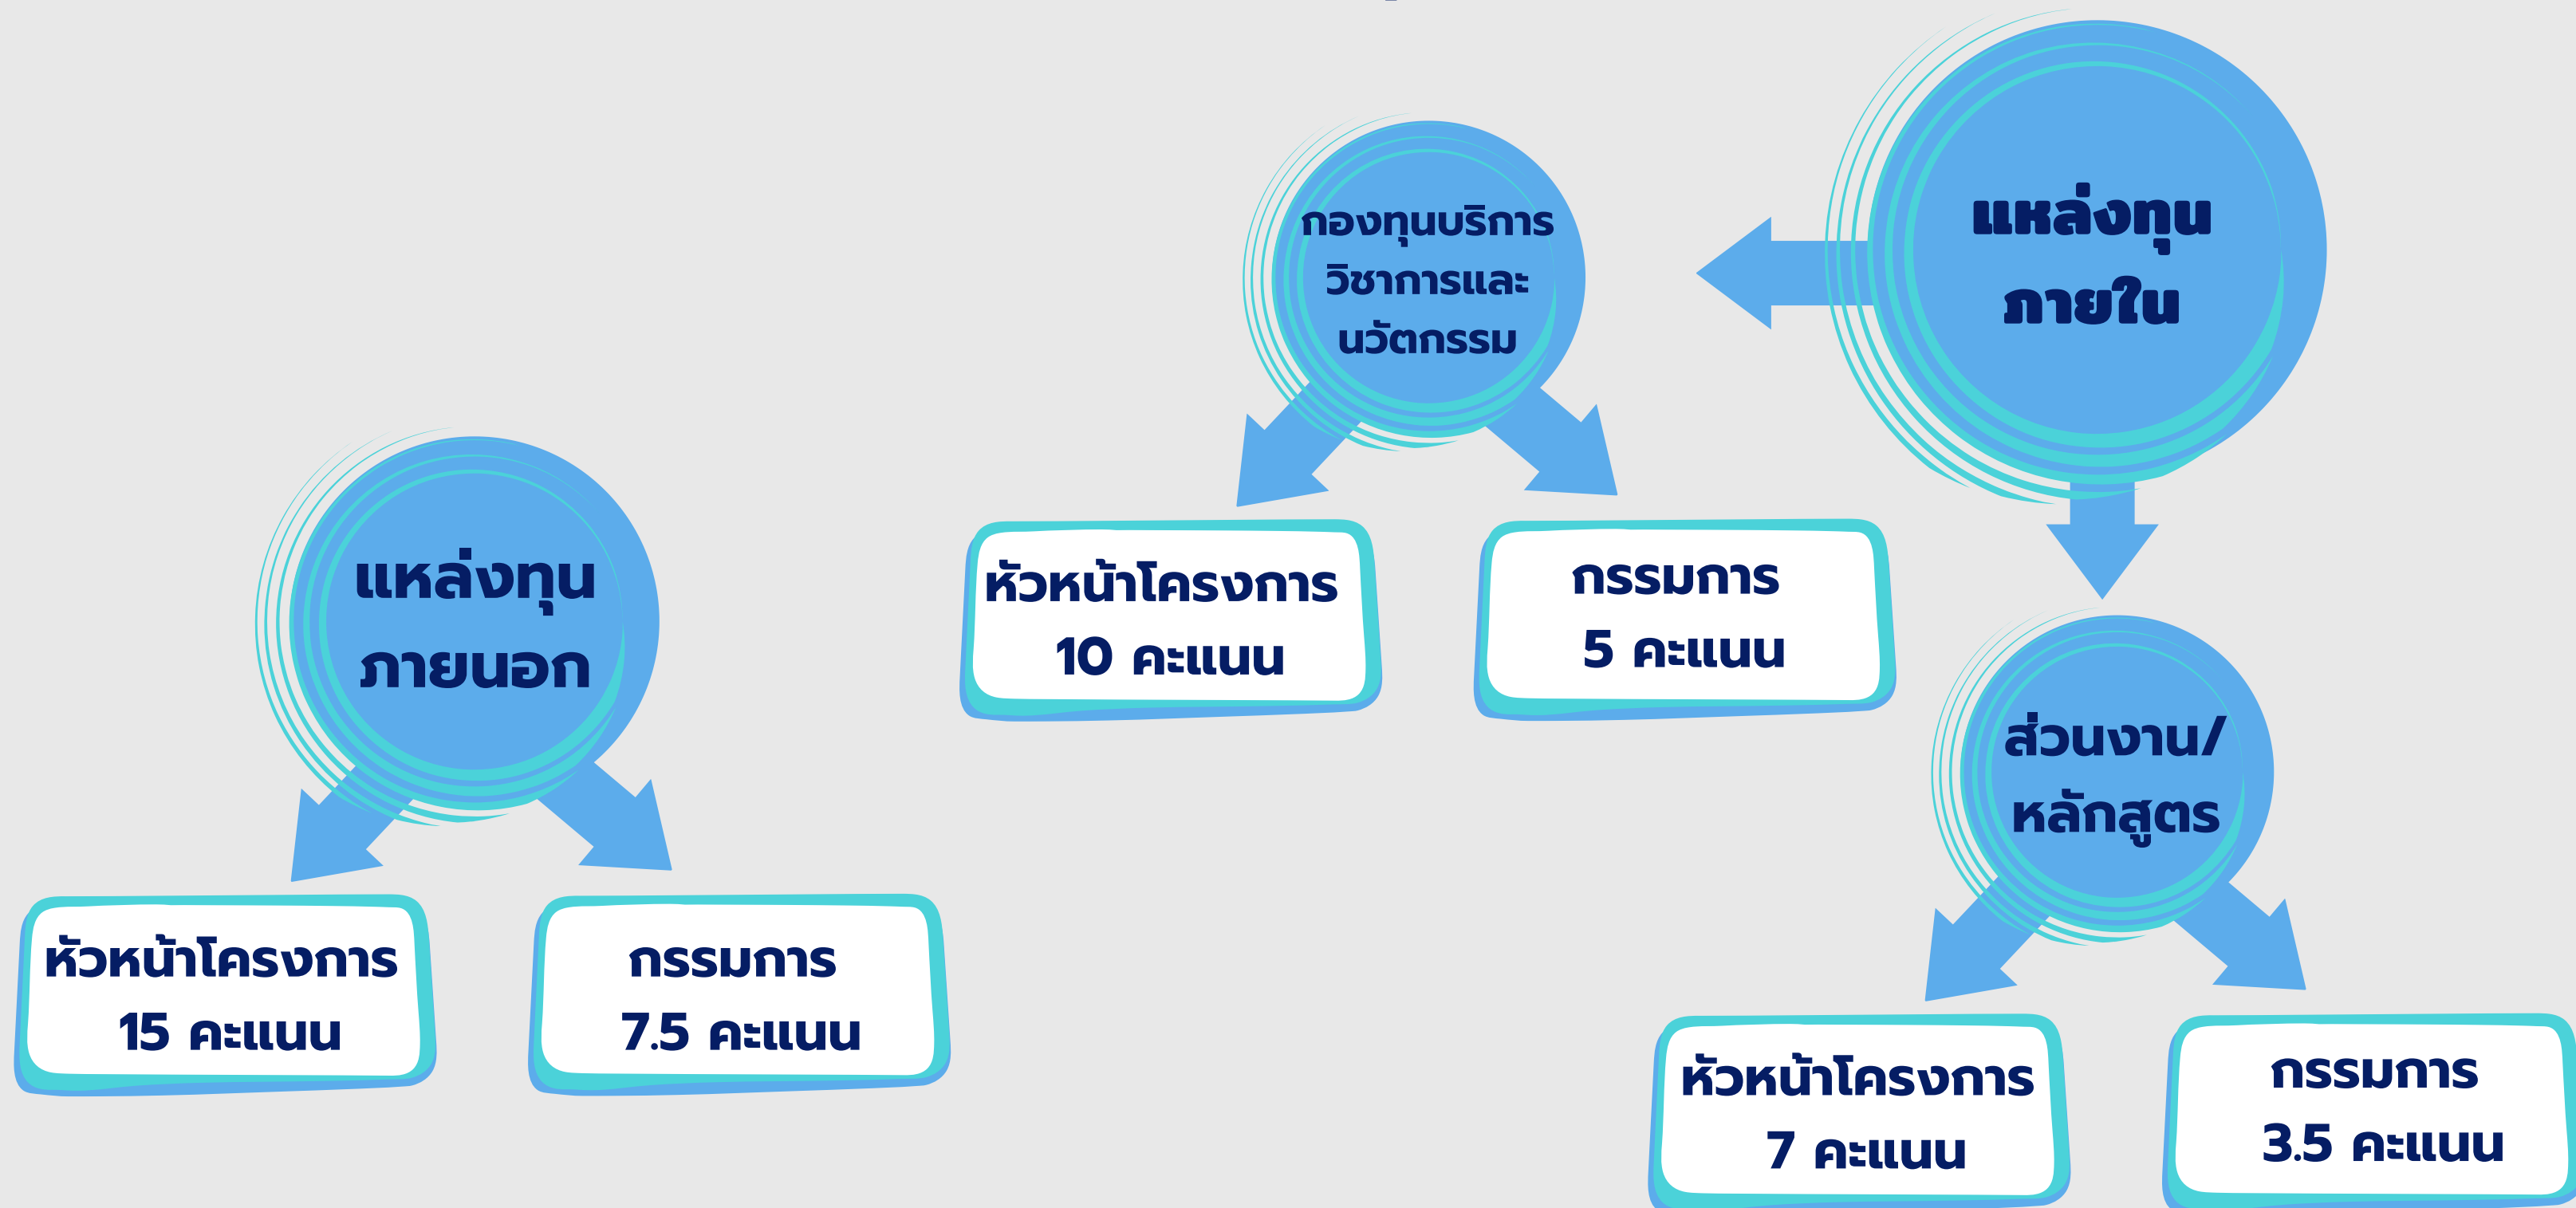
แหล่งทุน
ภายใน

กองทุนบริการวิชาการและนวัตกรรม

หัวหน้าโครงการ
10 คะแนน

กรรมการ
5 คะแนน

ส่วนงาน/
หลักสูตร

หัวหน้าโครงการ
7 คะแนน

กรรมการ
3.5 คะแนน

แหล่งทุน
ภายนอก

หัวหน้าโครงการ
15 คะแนน

กรรมการ
7.5 คะแนน